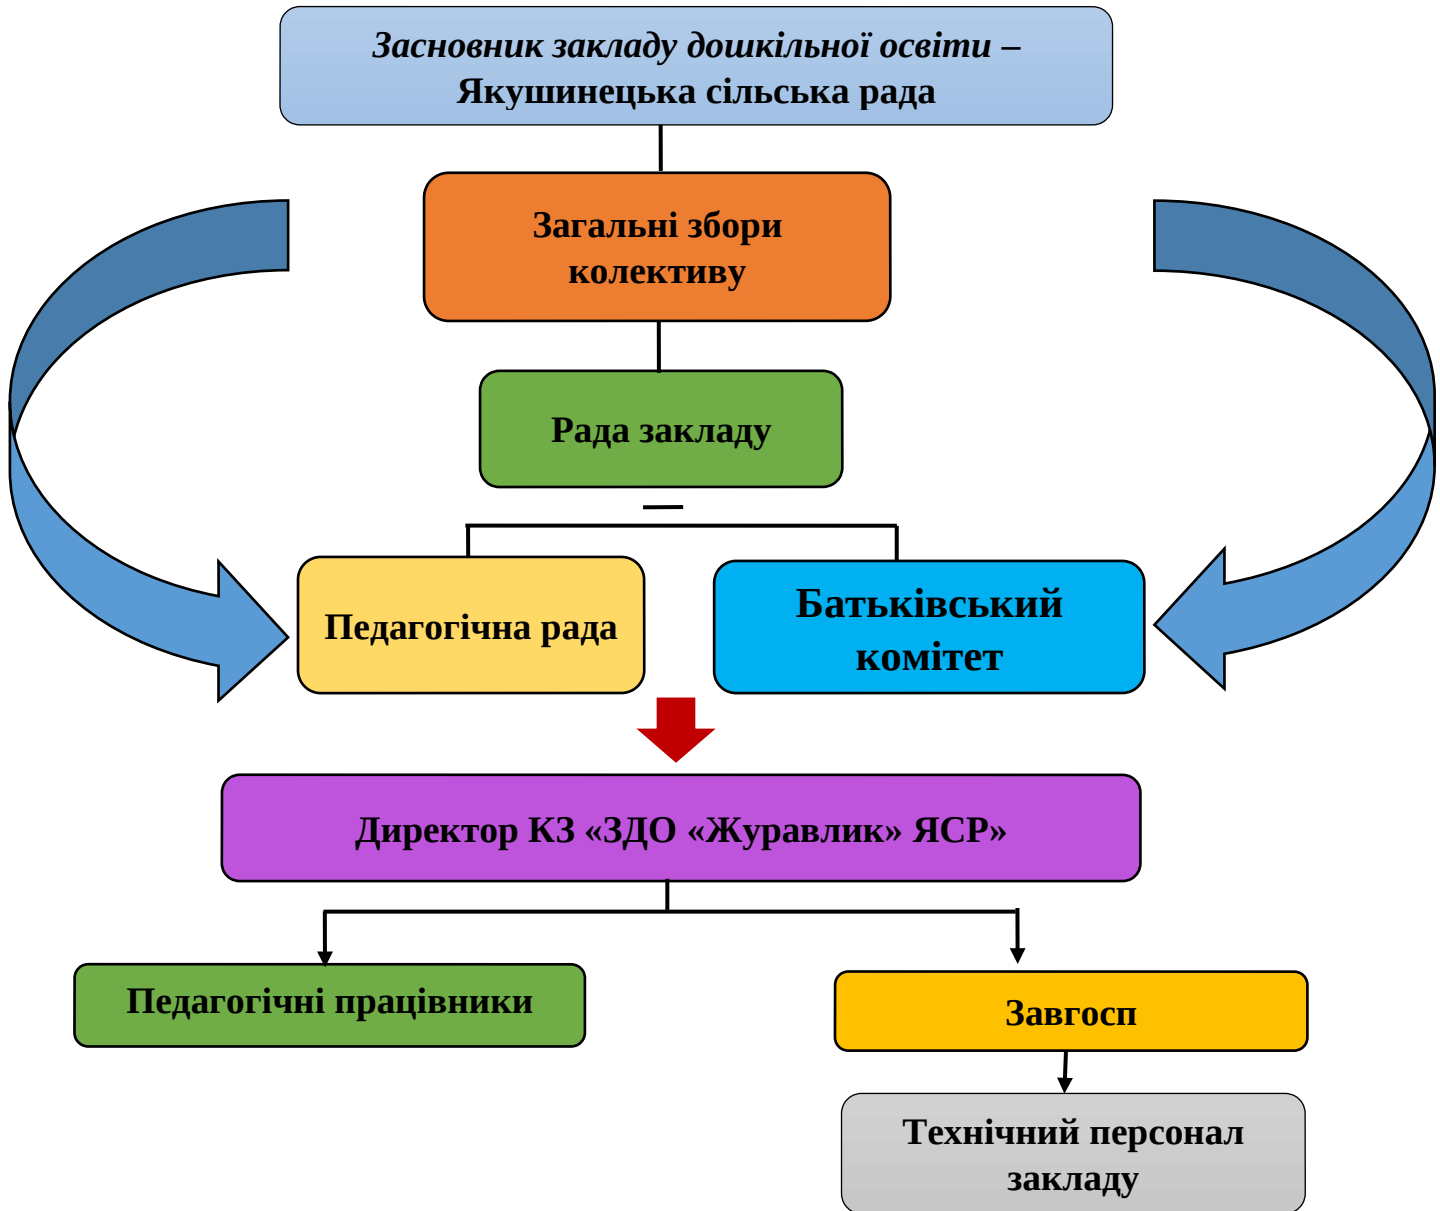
Засновник закладу дошкільної освіти – Якушинецька сільська рада

Загальні збори колективу

Рада закладу

Педагогічна рада

Батьківський комітет

Директор КЗ «ЗДО «Журавлик» ЯСР»

Педагогічні працівники

Завгосп

Технічний персонал закладу